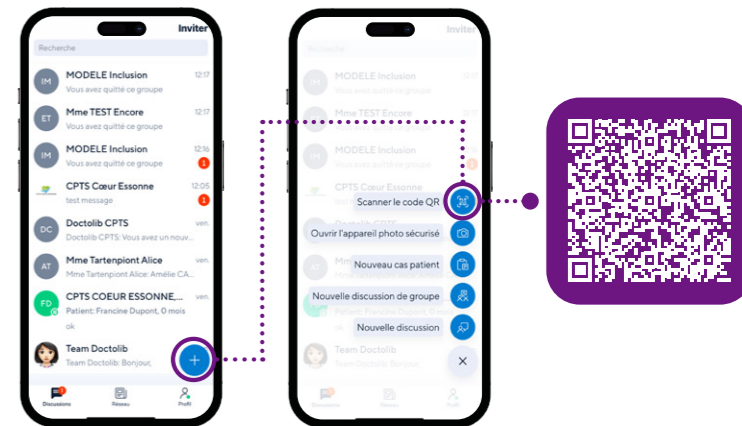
Inviter
Recherche
IM MODELE Inclusion 12:17
Vous avez quitté ce groupe
ET Mme TEST Encore 12:17
Vous avez quitté ce groupe
IM MODELE Inclusion 12:16
Vous avez quitté ce groupe 1
CPTS Cœur Essonne 12:05
test message 1
DC Doctolib CPTS ven.
Doctolib CPTS: Vous avez un nouv...
AT Mme Tartenpiont Alice ven.
Mme Tartenpiont Alice: Amélie CA...
FD CPTS COEUR ESSONNE,... ven.
Patient: Francine Dupont, 0 mois
ok
Team Doctolib
Team Doctolib: Bonjour,
Discussions Réseau Profil

Inviter
Recherche
IM MODELE Inclusion
Mme TEST Encore
MODELE Inclusion
CPTS Cœur Essonne
Doctolib CPTS
Scanner le code QR
Ouvrir l'appareil photo sécurisé
Nouveau cas patient
Nouvelle discussion de groupe
Nouvelle discussion
Team Doctolib
Discussions Réseau Profil